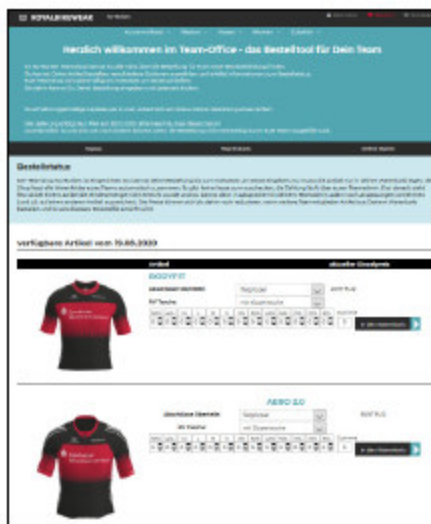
ROYALBIKEWEAR

Herzlich willkommen im Team-Office - das Bestelltool für Dein Team

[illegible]

Bestellstatus

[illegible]

verfügbare Artikel vom 15.05.2020

Artikel

aktueller Einzelpreis

BODYFIT

in den Warenkorb

AERO 2.0

in den Warenkorb